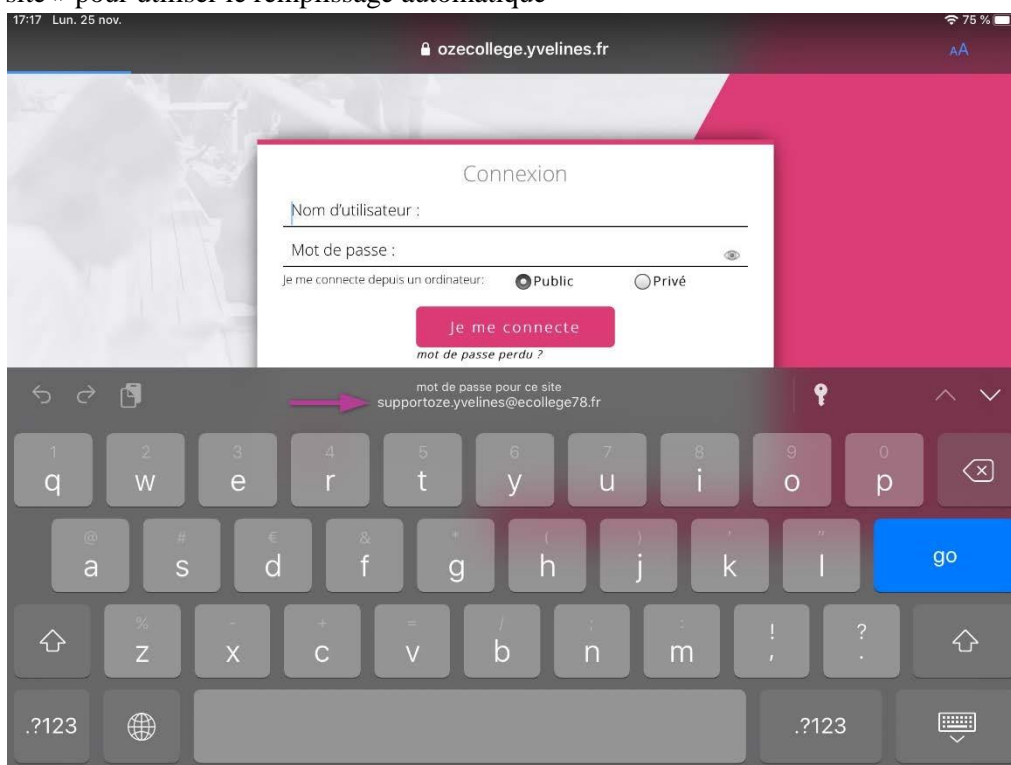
site » pour utiliser le remplissage automatique

17:17 Lun. 25 nov.

75 %

ozecollege.yvelines.fr

AA

Connexion

Nom d'utilisateur :

Mot de passe :

Je me connecte depuis un ordinateur: Public Privé

Je me connecte

mot de passe perdu ?

mot de passe pour ce site
supportoze.yvelines@ecollege78.fr

1 q 2 w 3 e 4 r 5 t 6 y 7 u 8 i 9 o 0 p

@ a # s € d & f * g ( h ) j ' k " l go

% z - x + c = v / b ; n : m ! , ? .

.?123 .?123